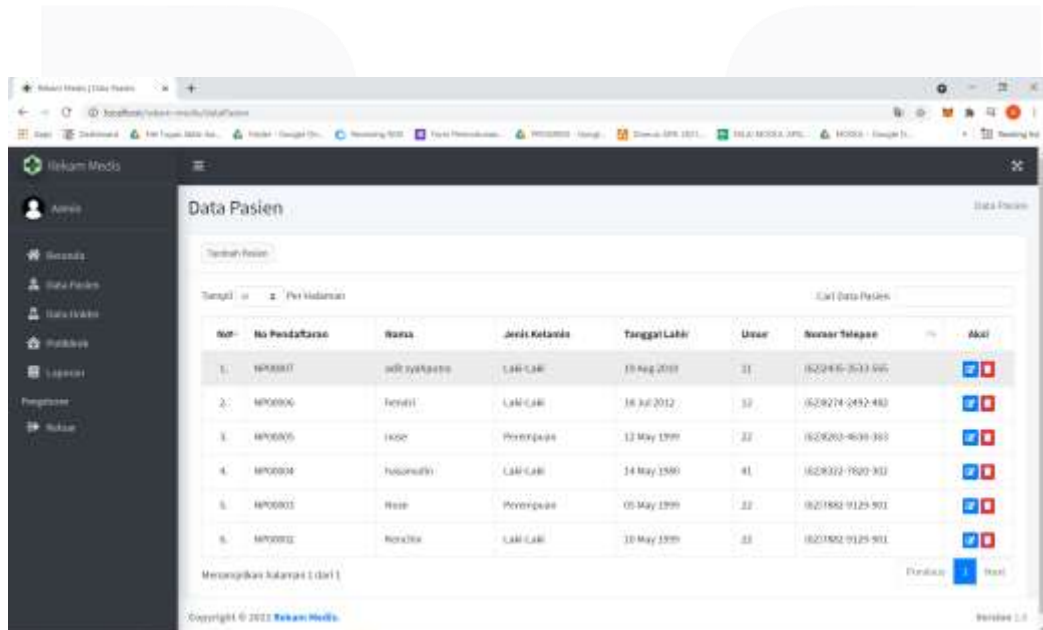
Rekam Medis | Data Pasien

localhost/rekam-medis/dataPasien

Rekam Medis

Admin

Beranda
Data Pasien
Data Dokter
Poliklinik
Laporan
Pengaturan
Keluar

Data Pasien

Data Pasien

Tambah Pasien

Tampil 10 Per Halaman

Cari Data Pasien

| No | No Pendaftaran | Nama | Jenis Kelamin | Tanggal Lahir | Umur | Nomor Telepon | Aksi |
|---|---|---|---|---|---|---|---|
| 1. | NP00007 | adit syahputra | Laki-Laki | 19 Aug 2010 | 11 | (62)2435-3533-565 | |
| 2. | NP00006 | hendri | Laki-Laki | 18 Jul 2012 | 10 | (62)8274-2492-492 | |
| 3. | NP00005 | rose | Perempuan | 12 May 1999 | 22 | (62)8282-4638-383 | |
| 4. | NP00004 | hasanudin | Laki-Laki | 14 May 1980 | 41 | (62)9322-7820-302 | |
| 5. | NP00003 | Rose | Perempuan | 05 May 1999 | 22 | (62)7882-9129-901 | |
| 6. | NP00002 | Renaldo | Laki-Laki | 10 May 1999 | 22 | (62)7882-9129-901 | |

Menampilkan halaman 1 dari 1

Previous 1 Next

Copyright © 2022 Rekam Medis.

Version 1.0